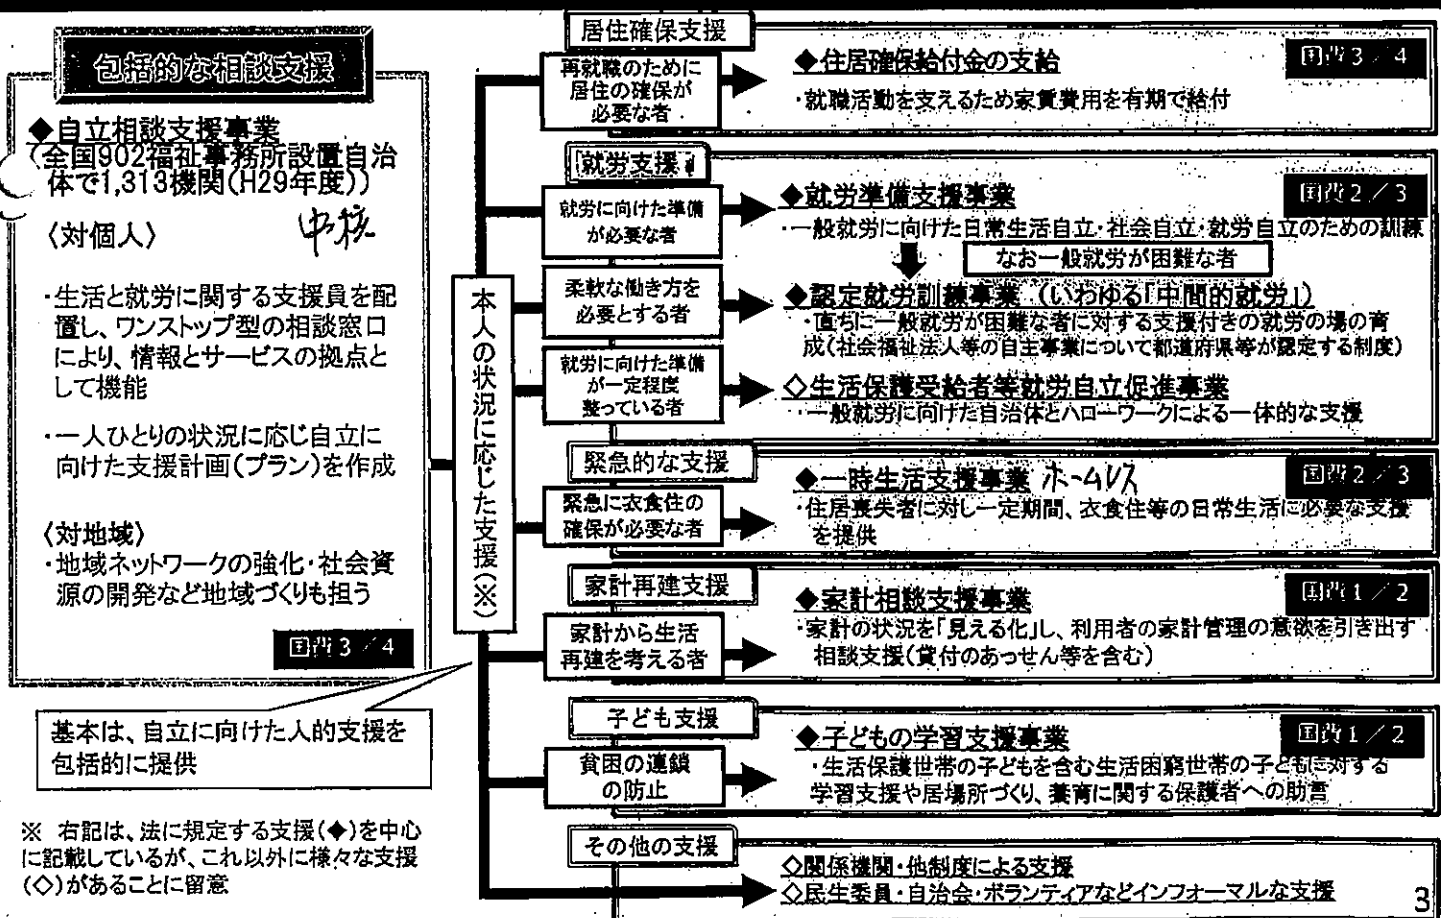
包括的な相談支援

◆自立相談支援事業
（全国902福祉事務所設置自治体で1,313機関（H29年度））

〈対個人〉 中核

・生活と就労に関する支援員を配置し、ワンストップ型の相談窓口により、情報とサービスの拠点として機能

・一人ひとりの状況に応じ自立に向けた支援計画（プラン）を作成

〈対地域〉
・地域ネットワークの強化・社会資源の開発など地域づくりも担う

国費3／4

基本は、自立に向けた人的支援を包括的に提供

※ 右記は、法に規定する支援（◆）を中心に記載しているが、これ以外に様々な支援（◇）があることに留意

本人の状況に応じた支援（※）

居住確保支援
再就職のために居住の確保が必要な者
◆住居確保給付金の支給
・就職活動を支えるため家賃費用を有期で給付
国費3／4

就労支援
就労に向けた準備が必要な者
◆就労準備支援事業
・一般就労に向けた日常生活自立・社会自立・就労自立のための訓練
国費2／3
なお一般就労が困難な者
柔軟な働き方を必要とする者
◆認定就労訓練事業（いわゆる「中間的就労」）
・直ちに一般就労が困難な者に対する支援付きの就労の場の育成（社会福祉法人等の自主事業について都道府県等が認定する制度）
就労に向けた準備が一定程度整っている者
◇生活保護受給者等就労自立促進事業
・一般就労に向けた自治体とハローワークによる一体的な支援

緊急的な支援
緊急に衣食住の確保が必要な者
◆一時生活支援事業 ホームレス
・住居喪失者に対し一定期間、衣食住等の日常生活に必要な支援を提供
国費2／3

家計再建支援
家計から生活再建を考える者
◆家計相談支援事業
・家計の状況を「見える化」し、利用者の家計管理の意欲を引き出す相談支援（貸付のあっせん等を含む）
国費1／2

子ども支援
貧困の連鎖の防止
◆子どもの学習支援事業
・生活保護世帯の子どもを含む生活困窮世帯の子どもに対する学習支援や居場所づくり、養育に関する保護者への助言
国費1／2

その他の支援
◇関係機関・他制度による支援
◇民生委員・自治会・ボランティアなどインフォーマルな支援

3